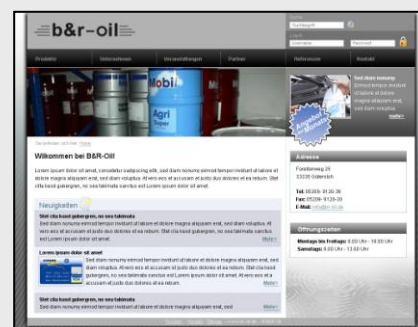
b&r-oil

Suchbegriff

Username Passwort

Produkte Unternehmen Veranstaltungen Partner Referenzen Kontakt

Mobil

Agri

Angebot des Monats

Sed diam nonumy
Eirmod tempor invidunt ut labore et dolore magna aliquyam erat, sed diam voluptua.
mehr

Sie befinden sich hier: Home

Willkommen bei B&R-Oil!

Lorem ipsum dolor sit amet, consetetur sadipscing elitr, sed diam nonumy eirmod tempor invidunt ut labore et dolore magna aliquyam erat, sed diam voluptua. At vero eos et accusam et justo duo dolores et ea rebum. Stet clita kasd gubergren, no sea takimata sanctus est Lorem ipsum dolor sit amet.

Neuigkeiten

Stet clita kasd gubergren, no sea takimata
Sed diam nonumy eirmod tempor invidunt ut labore et dolore magna aliquyam erat, sed diam voluptua. At vero eos et accusam et justo duo dolores et ea rebum. Stet clita kasd gubergren, no sea takimata sanctus est Lorem ipsum dolor sit amet.
Mehr

Lorem ipsum dolor sit amet
Sed diam nonumy eirmod tempor invidunt ut labore et dolore magna aliquyam erat, sed diam voluptua. At vero eos et accusam et justo duo dolores et ea rebum. Stet clita kasd gubergren, no sea takimata sanctus est Lorem ipsum dolor sit amet, sed diam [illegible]
Mehr

Stet clita kasd gubergren, no sea takimata
Sed diam nonumy eirmod tempor invidunt ut labore et dolore magna aliquyam erat, sed
Mehr

Adresse

Forstenweg 25
33330 Gütersloh

Tel: 05209 - 9126-36
Fax: 05209 - 9126-29
E-Mail: info@br-oil.de

Öffnungszeiten

Montag bis Freitag: 8:00 Uhr - 18:00 Uhr
Samstags: 8:00 Uhr - 13:00 Uhr